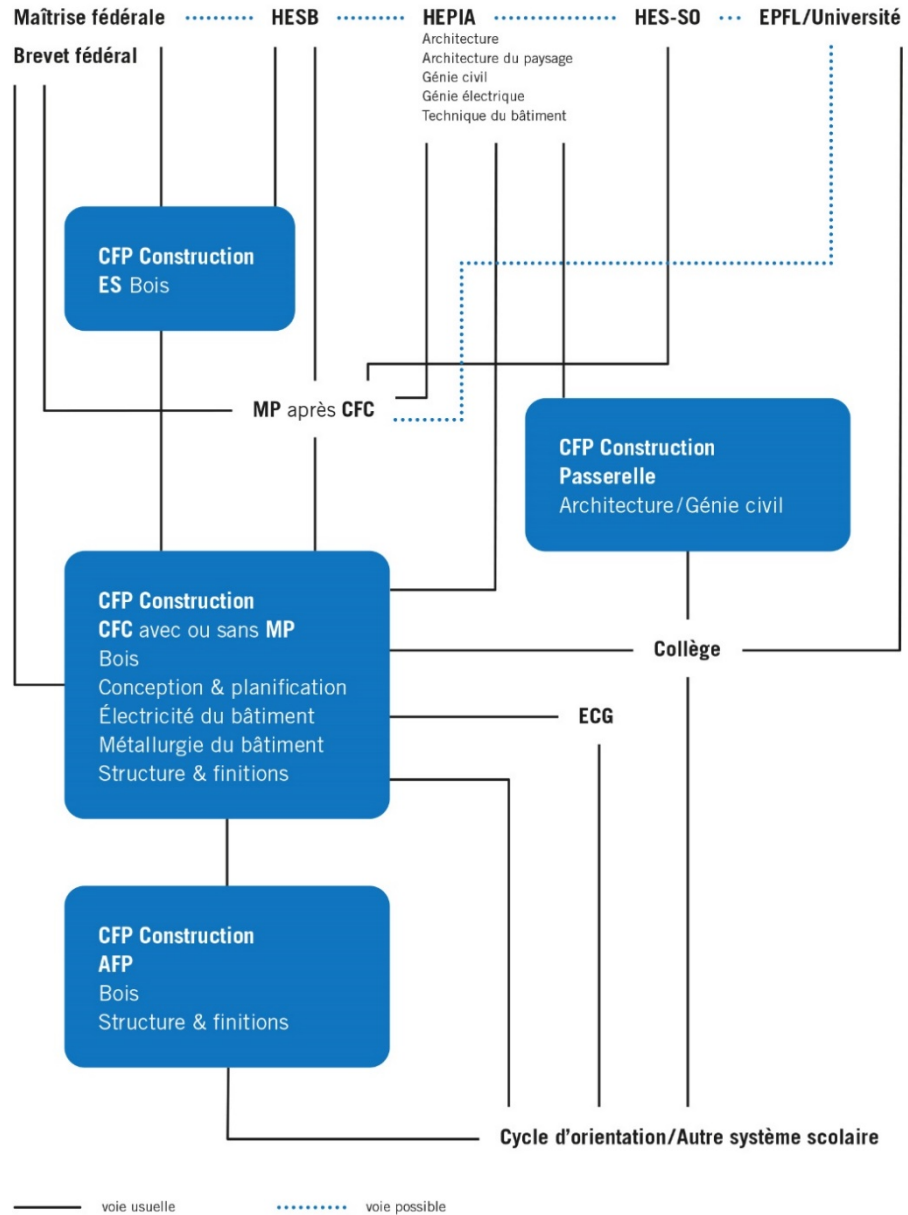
Maîtrise fédérale HESB HEPIA HES-SO EPFL/Université

Brevet fédéral

Architecture
Architecture du paysage
Génie civil
Génie électrique
Technique du bâtiment

CFP Construction
ES Bois

MP après CFC

CFP Construction
Passerelle
Architecture/Génie civil

CFP Construction
CFC avec ou sans MP
Bois
Conception & planification
Électricité du bâtiment
Métallurgie du bâtiment
Structure & finitions

Collège

ECG

CFP Construction
AFP
Bois
Structure & finitions

Cycle d'orientation/Autre système scolaire

voie usuelle
voie possible